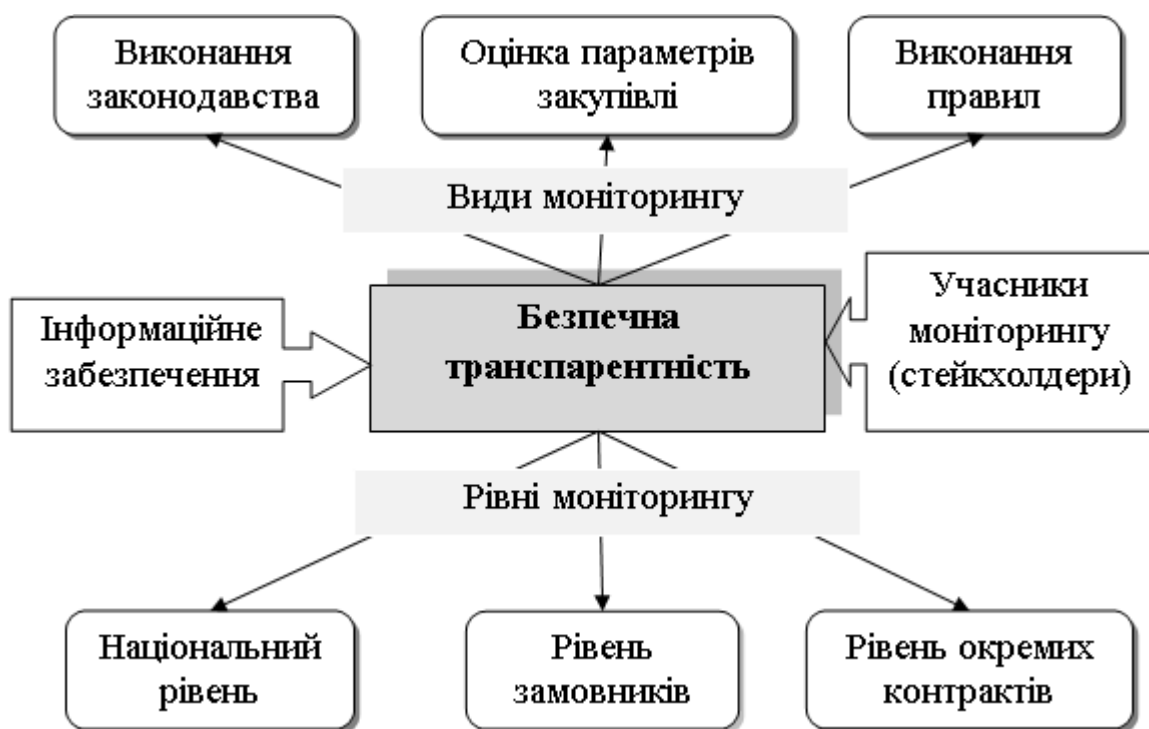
Виконання законодавства

Оцінка параметрів закупівлі

Виконання правил

Види моніторингу

Інформаційне забезпечення

Безпечна транспарентність

Учасники моніторингу (стейкхолдери)

Рівні моніторингу

Національний рівень

Рівень замовників

Рівень окремих контрактів